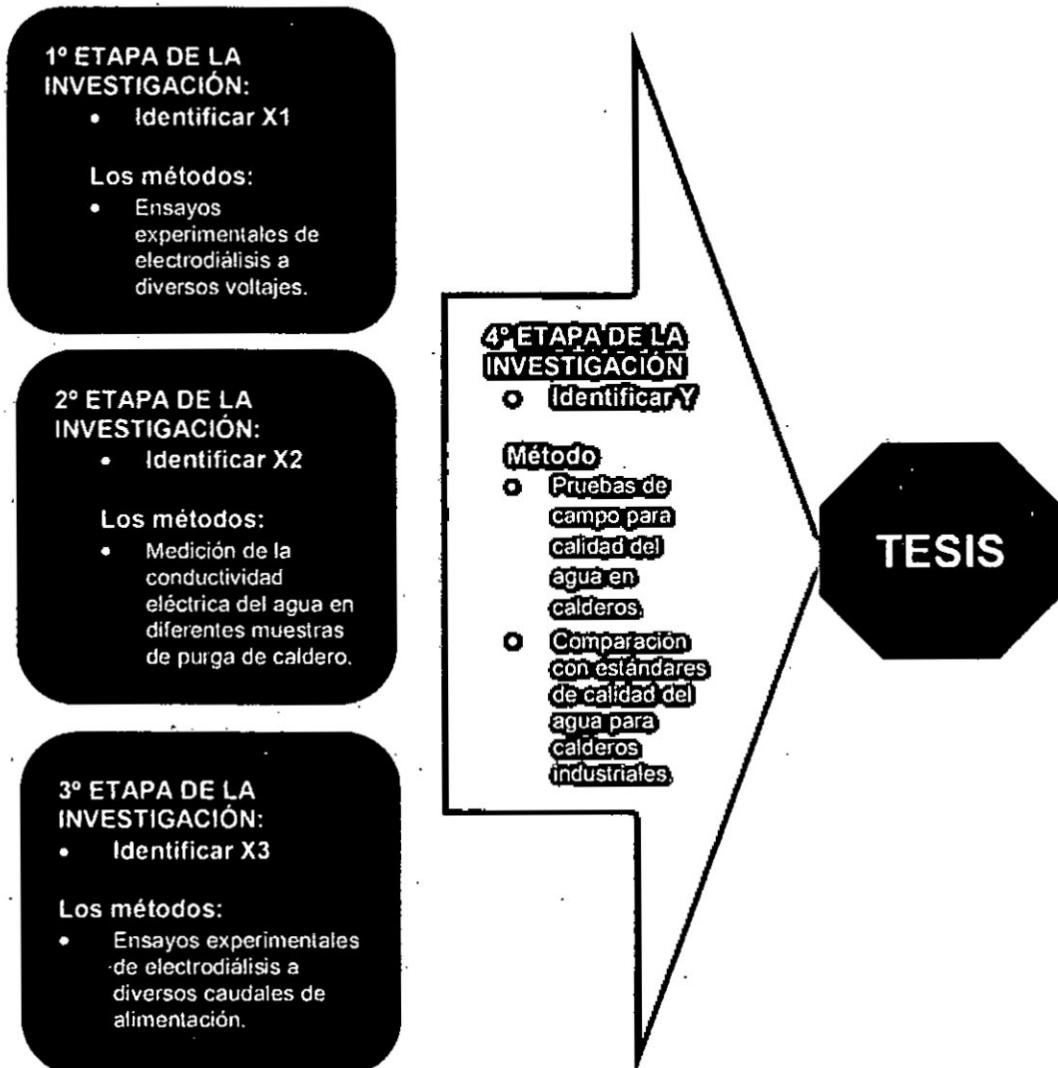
1º ETAPA DE LA INVESTIGACIÓN:
• Identificar X1

Los métodos:
• Ensayos experimentales de electrodiálisis a diversos voltajes.

2º ETAPA DE LA INVESTIGACIÓN:
• Identificar X2

Los métodos:
• Medición de la conductividad eléctrica del agua en diferentes muestras de purga de caldero.

3º ETAPA DE LA INVESTIGACIÓN:
• Identificar X3

Los métodos:
• Ensayos experimentales de electrodiálisis a diversos caudales de alimentación.

4º ETAPA DE LA INVESTIGACIÓN
○ Identificar Y

Método
○ Pruebas de campo para calidad del agua en calderos.
○ Comparación con estándares de calidad del agua para calderos industriales.

TESIS